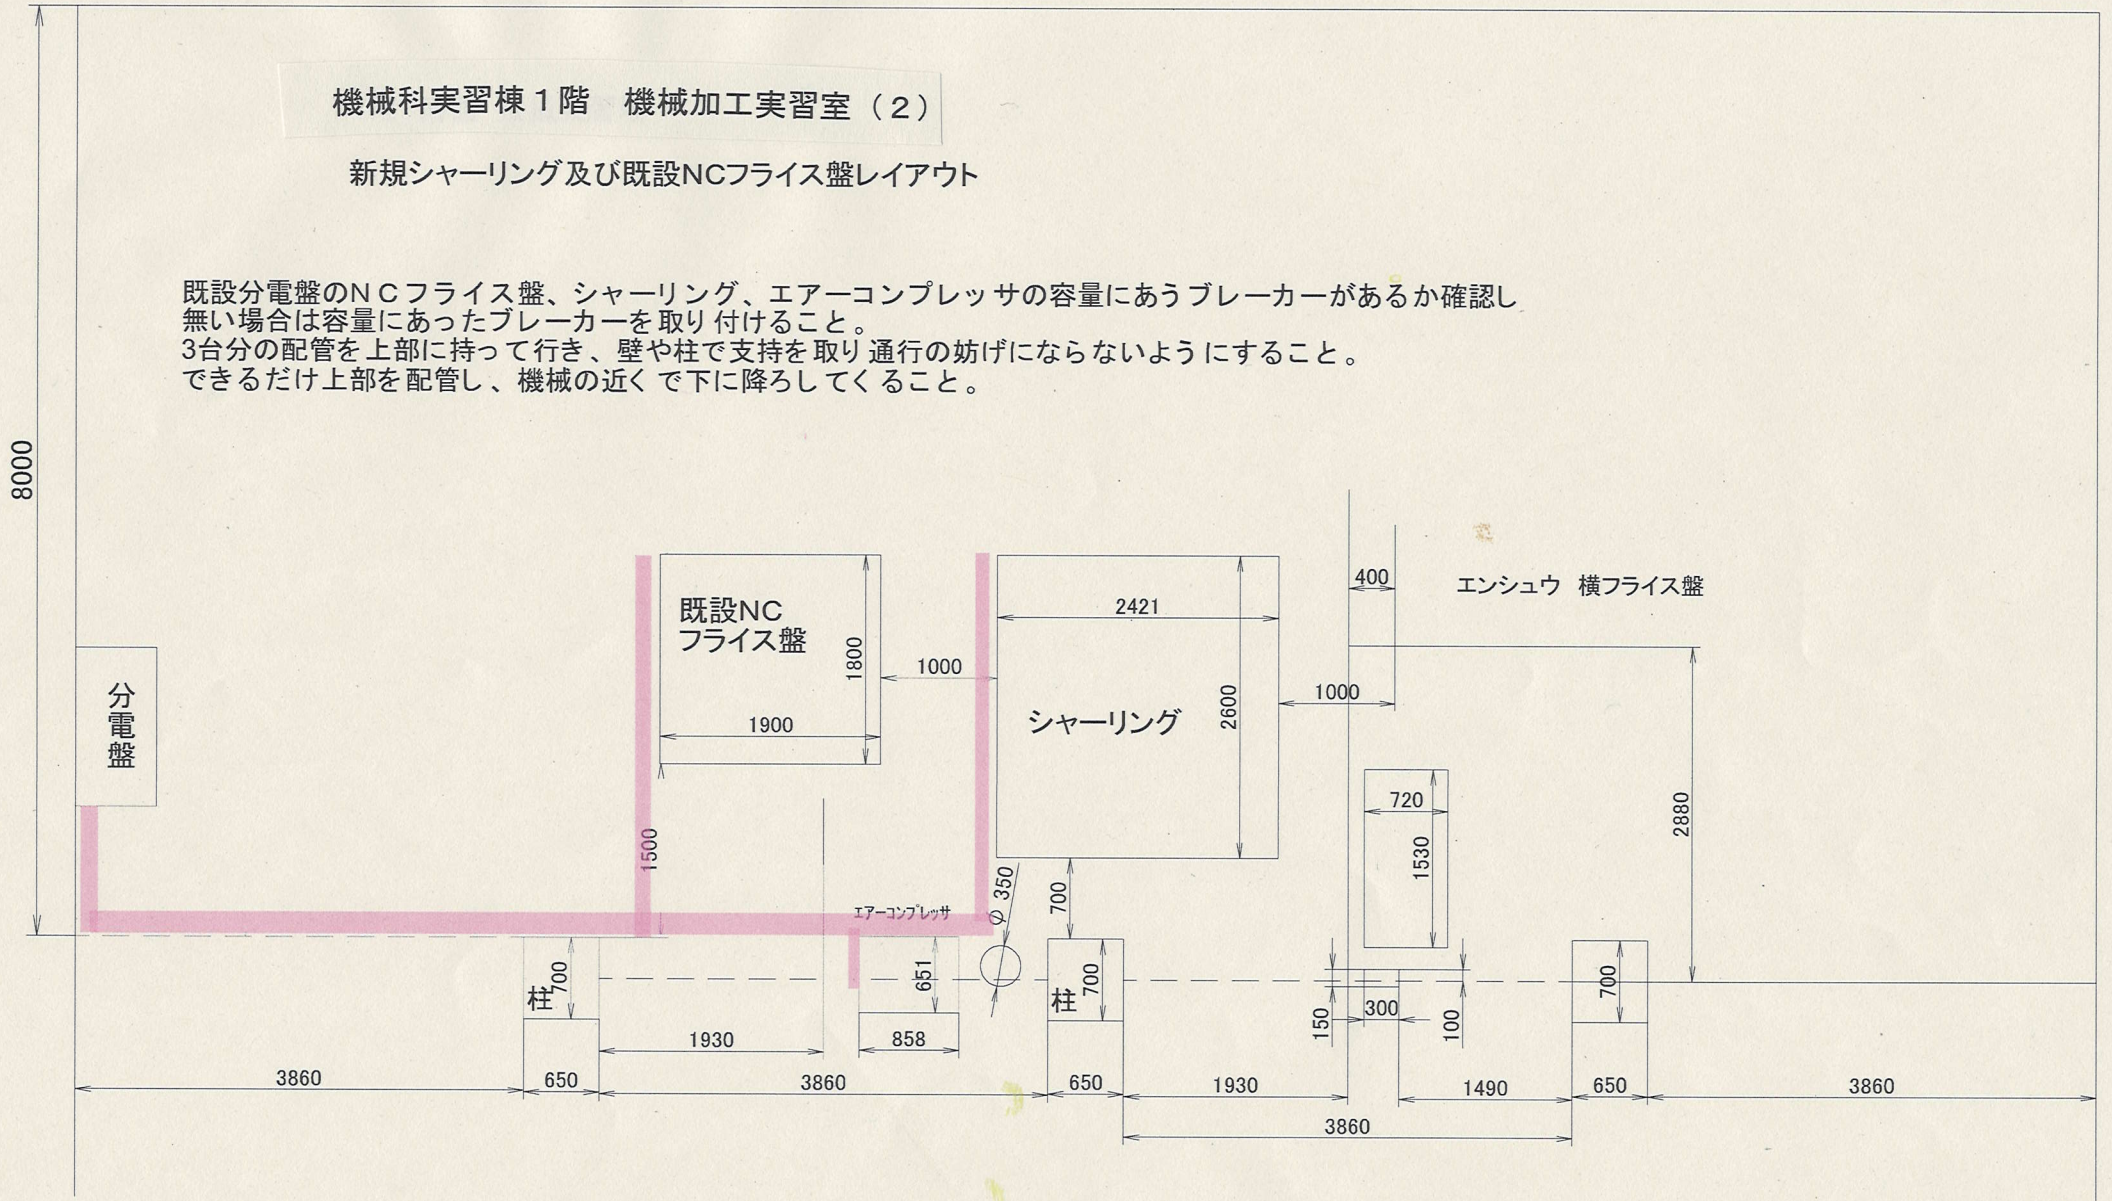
機械科実習棟１階　機械加工実習室（２）

新規シャーリング及び既設NCフライス盤レイアウト

既設分電盤のＮＣフライス盤、シャーリング、エアーコンプレッサの容量にあうブレーカーがあるか確認し無い場合は容量にあったブレーカーを取り付けること。
3台分の配管を上部に持って行き、壁や柱で支持を取り通行の妨げにならないようにすること。
できるだけ上部を配管し、機械の近くで下に降ろしてくること。

8000

分電盤

既設NC
フライス盤

1800

1900

1000

1500

2421

2600

シャーリング

1000

400

エンシュウ　横フライス盤

2880

720

1530

エアーコンプレッサ

$\phi$ 350

700

柱

700

651

柱

700

150

300

100

700

1930

858

3860

650

3860

650

1930

1490

650

3860

3860